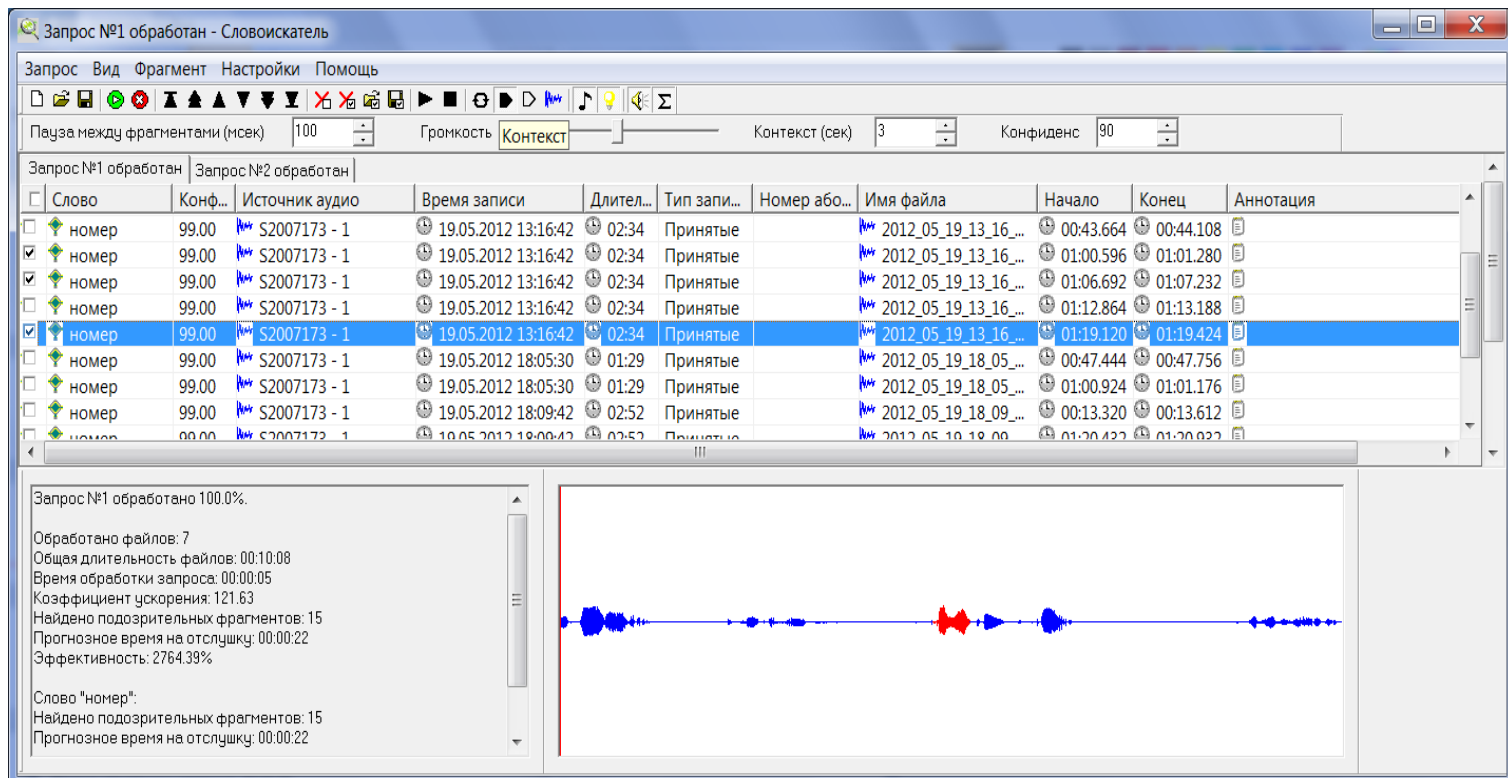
Запрос №1 обработан - Словоискатель

Запрос Вид Фрагмент Настройки Помощь

Пауза между фрагментами (мсек) 100 Громкость Контекст Контекст (сек) 3 Конфиденс 90

Запрос №1 обработан | Запрос №2 обработан

| Слово | Конф... | Источник аудио | Время записи | Длител... | Тип запи... | Номер або... | Имя файла | Начало | Конец | Аннотация |
|---|---|---|---|---|---|---|---|---|---|---|
| номер | 99.00 | S2007173 - 1 | 19.05.2012 13:16:42 | 02:34 | Принятые | | 2012_05_19_13_16_... | 00:43.664 | 00:44.108 | |
| номер | 99.00 | S2007173 - 1 | 19.05.2012 13:16:42 | 02:34 | Принятые | | 2012_05_19_13_16_... | 01:00.596 | 01:01.280 | |
| номер | 99.00 | S2007173 - 1 | 19.05.2012 13:16:42 | 02:34 | Принятые | | 2012_05_19_13_16_... | 01:06.692 | 01:07.232 | |
| номер | 99.00 | S2007173 - 1 | 19.05.2012 13:16:42 | 02:34 | Принятые | | 2012_05_19_13_16_... | 01:12.864 | 01:13.188 | |
| номер | 99.00 | S2007173 - 1 | 19.05.2012 13:16:42 | 02:34 | Принятые | | 2012_05_19_13_16_... | 01:19.120 | 01:19.424 | |
| номер | 99.00 | S2007173 - 1 | 19.05.2012 18:05:30 | 01:29 | Принятые | | 2012_05_19_18_05_... | 00:47.444 | 00:47.756 | |
| номер | 99.00 | S2007173 - 1 | 19.05.2012 18:05:30 | 01:29 | Принятые | | 2012_05_19_18_05_... | 01:00.924 | 01:01.176 | |
| номер | 99.00 | S2007173 - 1 | 19.05.2012 18:09:42 | 02:52 | Принятые | | 2012_05_19_18_09_... | 00:13.320 | 00:13.612 | |
| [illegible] | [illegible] | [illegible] | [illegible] | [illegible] | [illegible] | | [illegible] | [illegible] | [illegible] | |

Запрос №1 обработано 100.0%.

Обработано файлов: 7
Общая длительность файлов: 00:10:08
Время обработки запроса: 00:00:05
Коэффициент ускорения: 121.63
Найдено подозрительных фрагментов: 15
Прогнозное время на отслушку: 00:00:22
Эффективность: 2764.39%

Слово "номер":
Найдено подозрительных фрагментов: 15
Прогнозное время на отслушку: 00:00:22